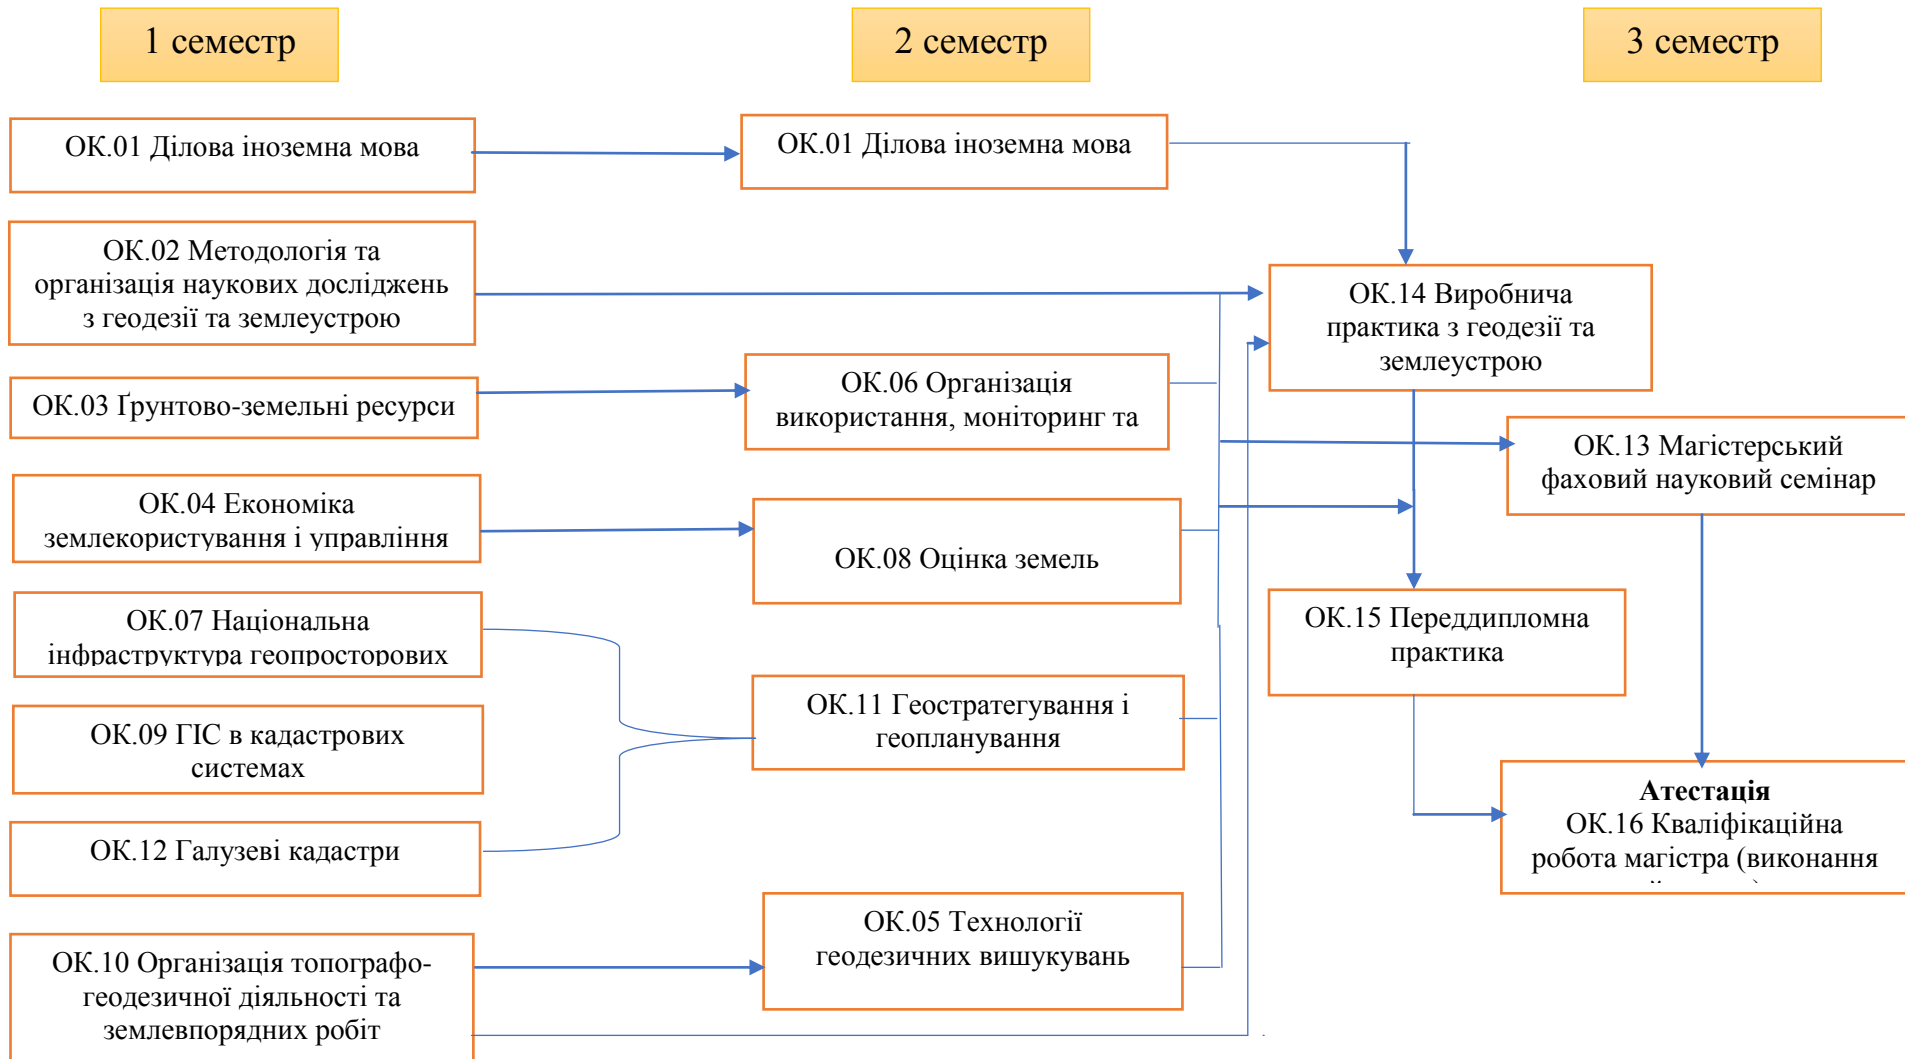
1 семестр

2 семестр

3 семестр

ОК.01 Ділова іноземна мова

ОК.02 Методологія та організація наукових досліджень з геодезії та землеустрою

ОК.03 Ґрунтово-земельні ресурси

ОК.04 Економіка землекористування і управління

ОК.07 Національна інфраструктура геопросторових

ОК.09 ГІС в кадастрових системах

ОК.12 Галузеві кадастри

ОК.10 Організація топографо-геодезичної діяльності та землевпорядних робіт

ОК.01 Ділова іноземна мова

ОК.06 Організація використання, моніторинг та

ОК.08 Оцінка земель

ОК.11 Геостратегування і геопланування

ОК.05 Технології геодезичних вишукувань

ОК.14 Виробнича практика з геодезії та землеустрою

ОК.13 Магістерський фаховий науковий семінар

ОК.15 Переддипломна практика

**Атестація**
ОК.16 Кваліфікаційна робота магістра (виконання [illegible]